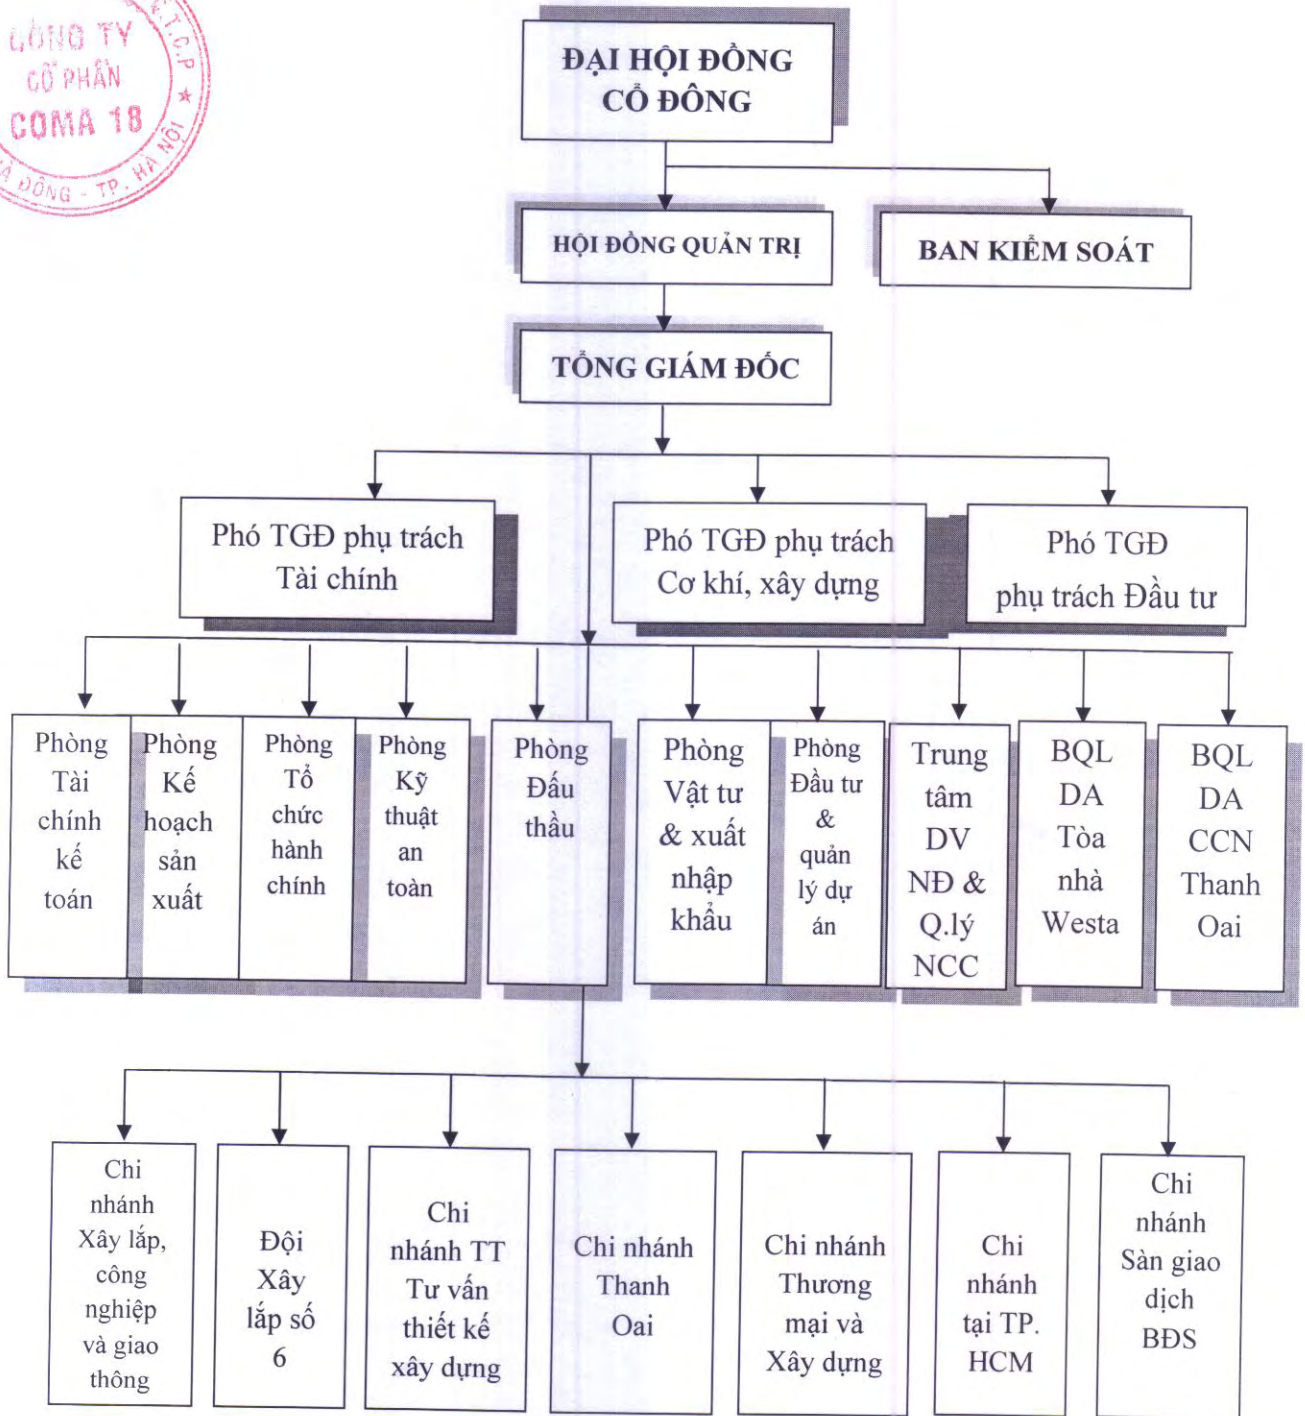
CÔNG TY CỔ PHẦN COMA 18
C.T.C.P
HÀ ĐÔNG - TP. HÀ NỘI

ĐẠI HỘI ĐỒNG CỔ ĐÔNG

HỘI ĐỒNG QUẢN TRỊ

BAN KIỂM SOÁT

TỔNG GIÁM ĐỐC

Phó TGĐ phụ trách Tài chính

Phó TGĐ phụ trách Cơ khí, xây dựng

Phó TGĐ phụ trách Đầu tư

Phòng Tài chính kế toán

Phòng Kế hoạch sản xuất

Phòng Tổ chức hành chính

Phòng Kỹ thuật an toàn

Phòng Đấu thầu

Phòng Vật tư & xuất nhập khẩu

Phòng Đầu tư & quản lý dự án

Trung tâm DV NĐ & Q.lý NCC

BQL DA Tòa nhà Westa

BQL DA CCN Thanh Oai

Chi nhánh Xây lắp, công nghiệp và giao thông

Đội Xây lắp số 6

Chi nhánh TT Tư vấn thiết kế xây dựng

Chi nhánh Thanh Oai

Chi nhánh Thương mại và Xây dựng

Chi nhánh tại TP. HCM

Chi nhánh Sàn giao dịch BĐS